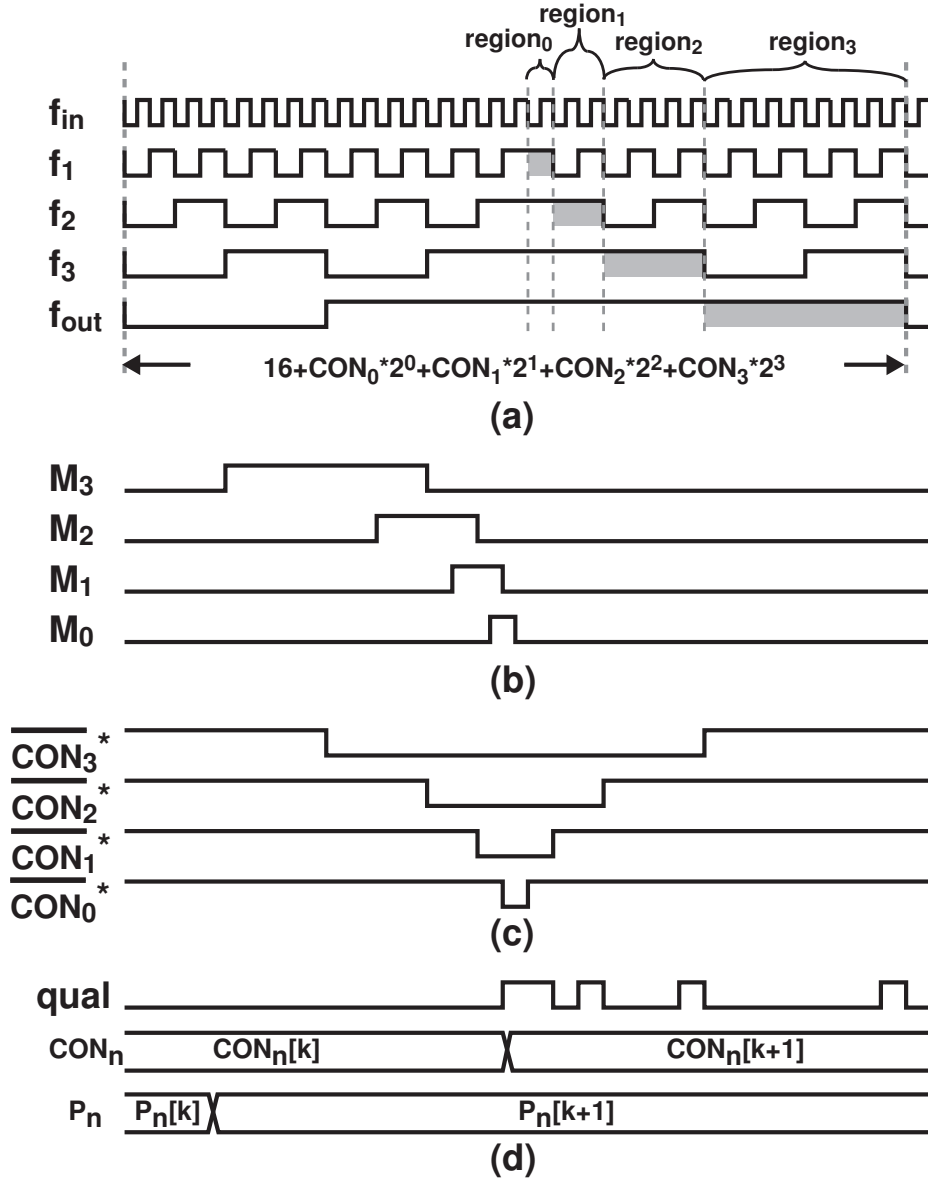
region$_1$
region$_0$
region$_2$
region$_3$

$f_{in}$
$f_1$
$f_2$
$f_3$
$f_{out}$

16+CON$_0$*2$^0$+CON$_1$*2$^1$+CON$_2$*2$^2$+CON$_3$*2$^3$

(a)

$M_3$
$M_2$
$M_1$
$M_0$

(b)

$\overline{CON_3}^*$
$\overline{CON_2}^*$
$\overline{CON_1}^*$
$\overline{CON_0}^*$

(c)

qual
CON$_n$
CON$_n$[k]
CON$_n$[k+1]
P$_n$
P$_n$[k]
P$_n$[k+1]

(d)